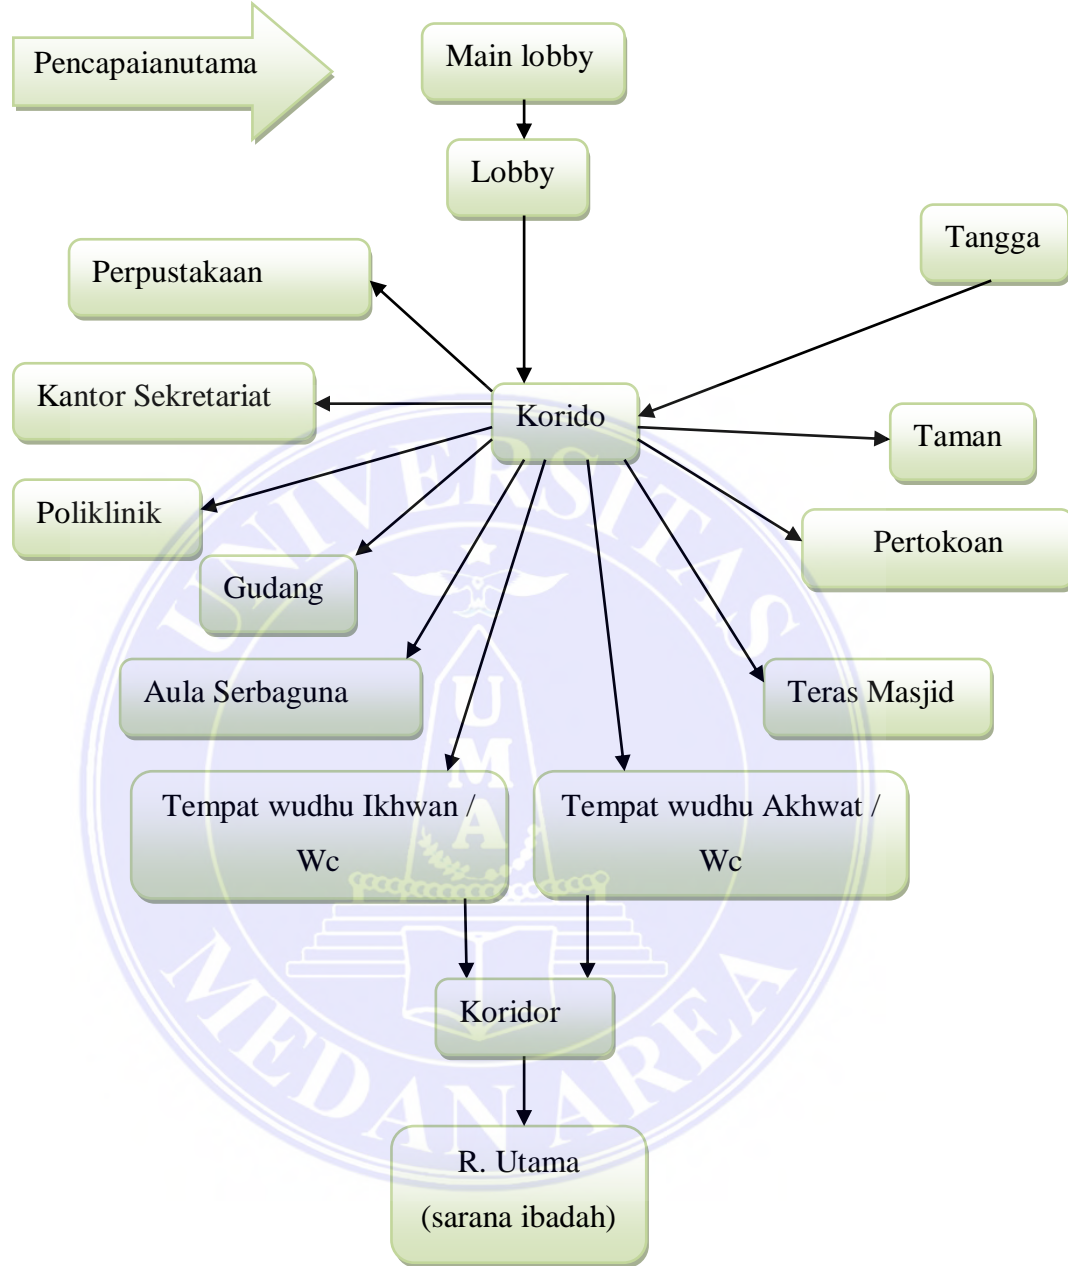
Pencapaianutama

Main lobby

Lobby

Tangga

Perpustakaan

Kantor Sekretariat

Korido

Taman

Poliklinik

Pertokoan

Gudang

Aula Serbaguna

Teras Masjid

Tempat wudhu Ikhwan / Wc

Tempat wudhu Akhwat / Wc

Koridor

R. Utama
(sarana ibadah)

UNIVERSITAS MEDAN AREA
UMA